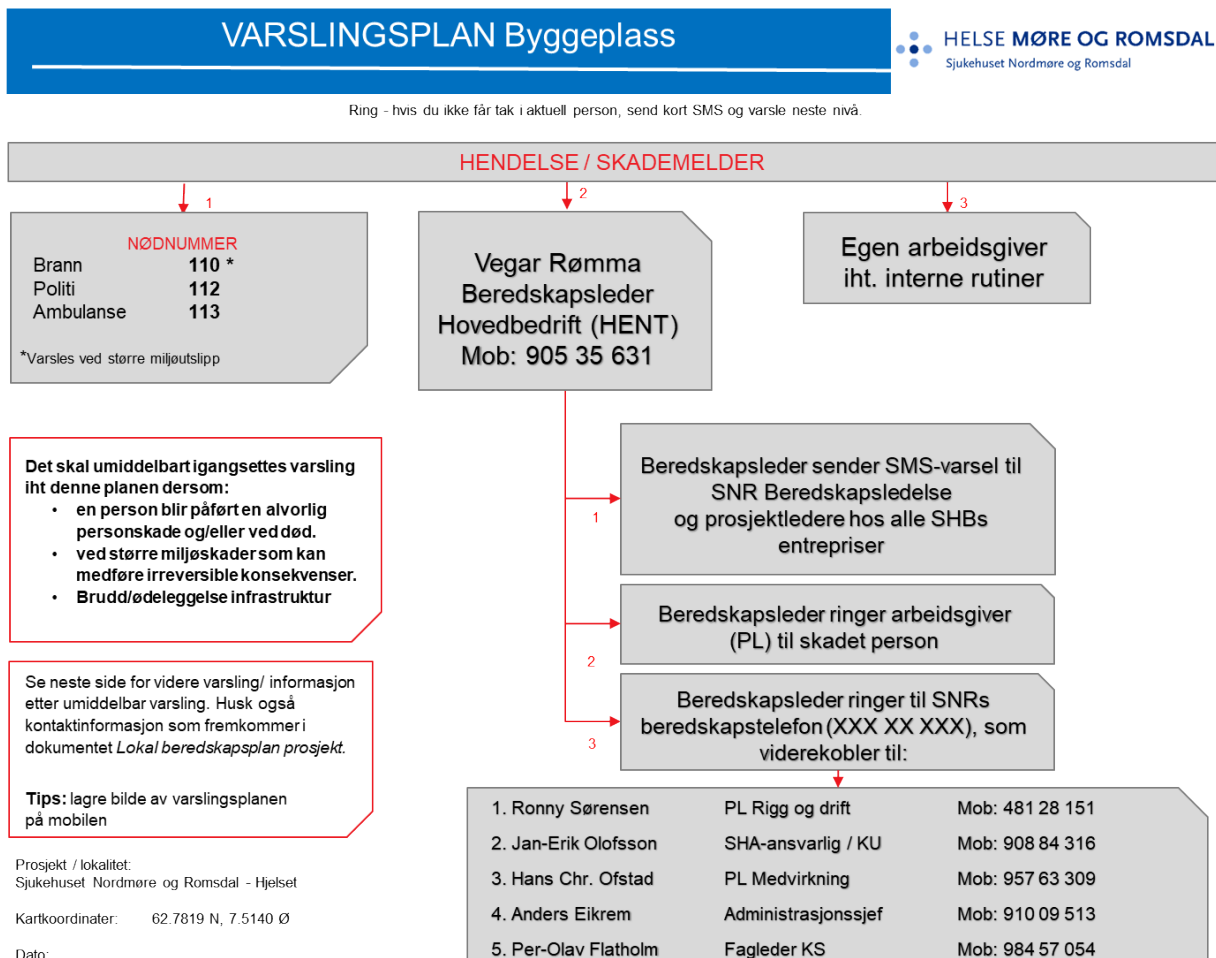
VARSLINGSPLAN Byggeplass

HELSE MØRE OG ROMSDAL
Sjukehuset Nordmøre og Romsdal

Ring - hvis du ikke får tak i aktuell person, send kort SMS og varsle neste nivå.

HENDELSE / SKADEMELDER

1

NØDNUMMER
Brann 110 *
Politi 112
Ambulanse 113

*Varsles ved større miljøutslipp

2

Vegar Rømma
Beredskapsleder
Hovedbedrift (HENT)
Mob: 905 35 631

3

Egen arbeidsgiver iht. interne rutiner

Det skal umiddelbart igangsettes varsling iht denne planen dersom:
• en person blir påført en alvorlig personskade og/eller ved død.
• ved større miljøskader som kan medføre irreversible konsekvenser.
• Brudd/ødeleggelse infrastruktur

1

Beredskapsleder sender SMS-varsel til SNR Beredskapsledelse og prosjektledere hos alle SHBs entrepriser

2

Beredskapsleder ringer arbeidsgiver (PL) til skadet person

3

Beredskapsleder ringer til SNRs beredskapstelefon (XXX XX XXX), som viderekobler til:

Se neste side for videre varsling/ informasjon etter umiddelbar varsling. Husk også kontaktinformasjon som fremkommer i dokumentet *Lokal beredskapsplan prosjekt*.

**Tips:** lagre bilde av varslingsplanen på mobilen

| 1. Ronny Sørensen | PL Rigg og drift | Mob: 481 28 151 |
|---|---|---|
| 2. Jan-Erik Olofsson | SHA-ansvarlig / KU | Mob: 908 84 316 |
| 3. Hans Chr. Ofstad | PL Medvirkning | Mob: 957 63 309 |
| 4. Anders Eikrem | Administrasjonssjef | Mob: 910 09 513 |
| 5. Per-Olav Flatholm | Fagleder KS | Mob: 984 57 054 |

Prosjekt / lokalitet:
Sjukehuset Nordmøre og Romsdal - Hjelset

Kartkoordinater: 62.7819 N, 7.5140 Ø

Dato: